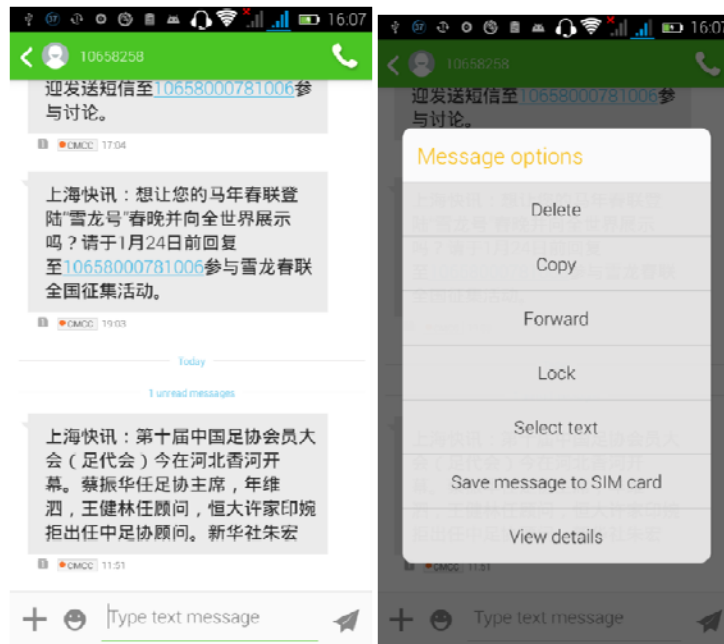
16:07

10658258

迎发送短信至10658000781006参与讨论。

CMCC 17:04

上海快讯：想让您的马年春联登陆"雪龙号"春晚并向全世界展示吗？请于1月24日前回复至10658000781006参与雪龙春联全国征集活动。

CMCC 19:03

Today

1 unread messages

上海快讯：第十届中国足协会员大会（足代会）今在河北香河开幕。蔡振华任足协主席，年维泗，王健林任顾问，恒大许家印婉拒出任中足协顾问。新华社朱宏

CMCC 11:51

Type text message

16:07

10658258

迎发送短信至10658000781006参与讨论。

Message options

Delete

Copy

Forward

Lock

Select text

Save message to SIM card

View details

CMCC 11:51

Type text message